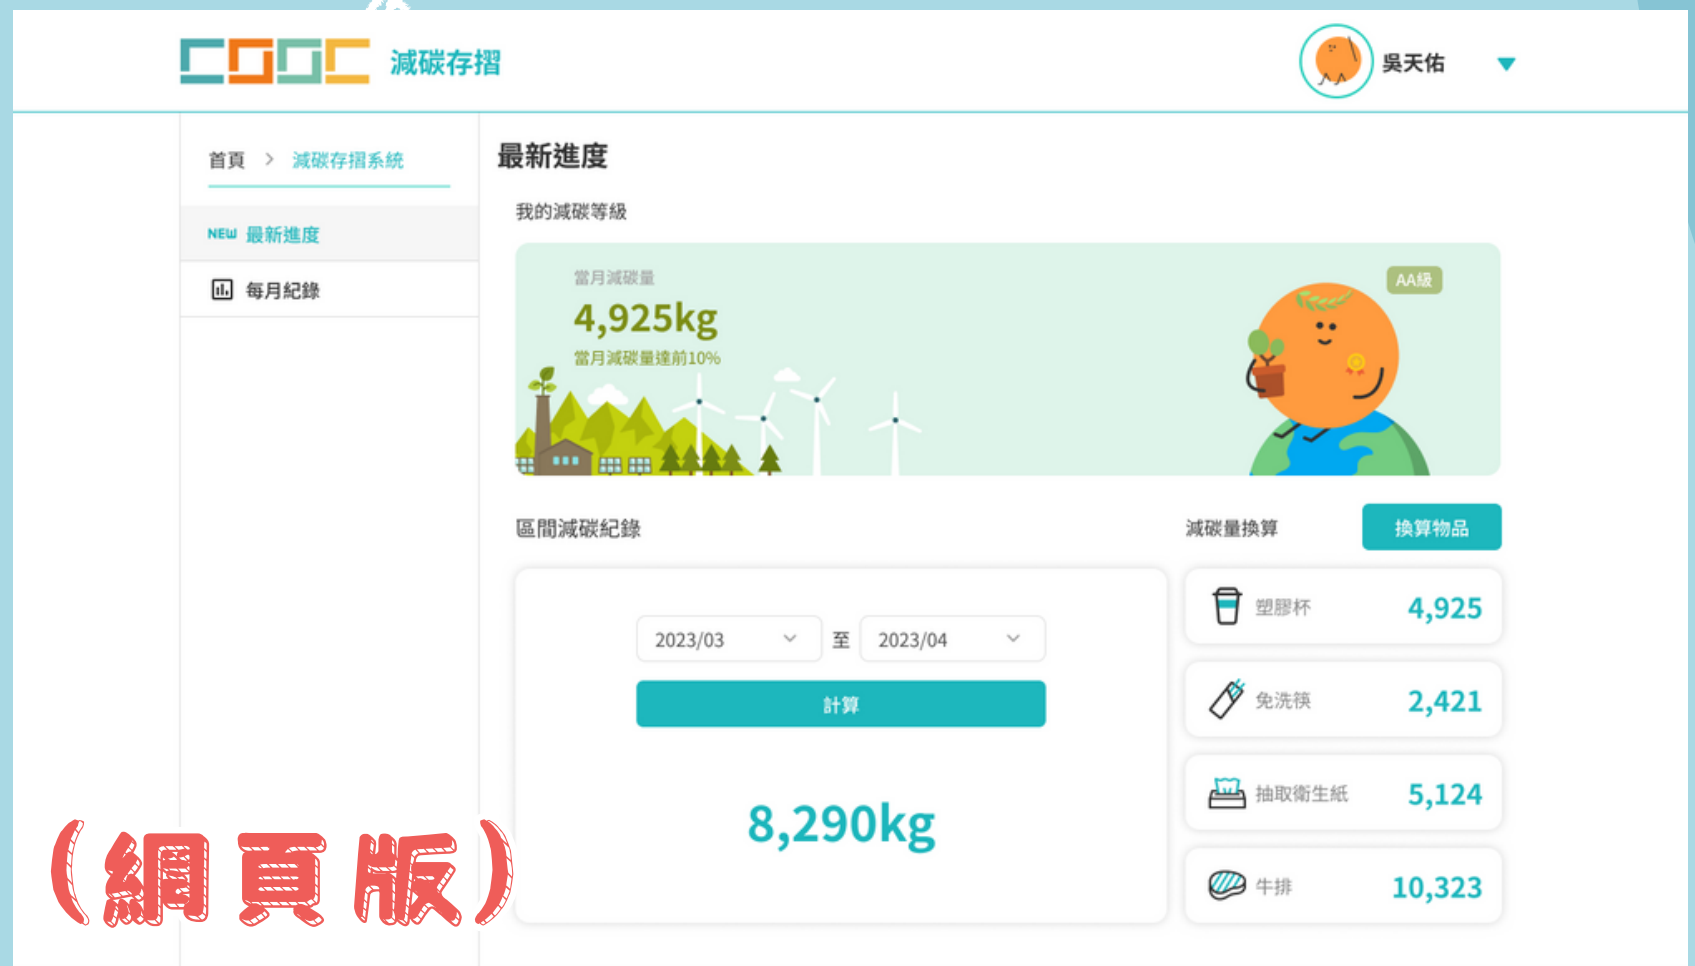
CGGC 減碳存摺

吳天佑

首頁 > 減碳存摺系統

NEW 最新進度

每月紀錄

最新進度

我的減碳等級

當月減碳量

4,925kg

當月減碳量達前10%

AA級

區間減碳紀錄

2023/03 至 2023/04

計算

8,290kg

減碳量換算

換算物品

| 塑膠杯 | 4,925 |
|---|---|
| 免洗筷 | 2,421 |
| 抽取衛生紙 | 5,124 |
| 牛排 | 10,323 |

（網頁版）